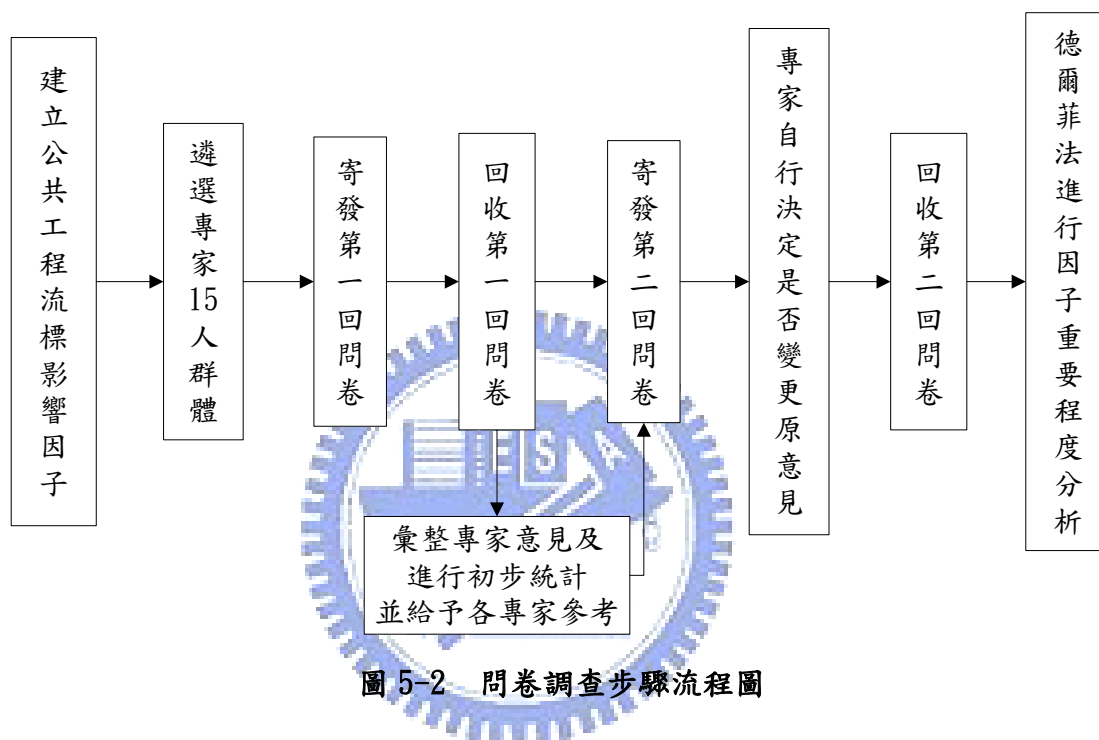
建立公共工程流標影響因子

遴選專家15人群體

寄發第一回問卷

回收第一回問卷

寄發第二回問卷

專家自行決定是否變更原意見

回收第二回問卷

德爾菲法進行因子重要程度分析

彙整專家意見及進行初步統計並給予各專家參考

圖 5-2　問卷調查步驟流程圖